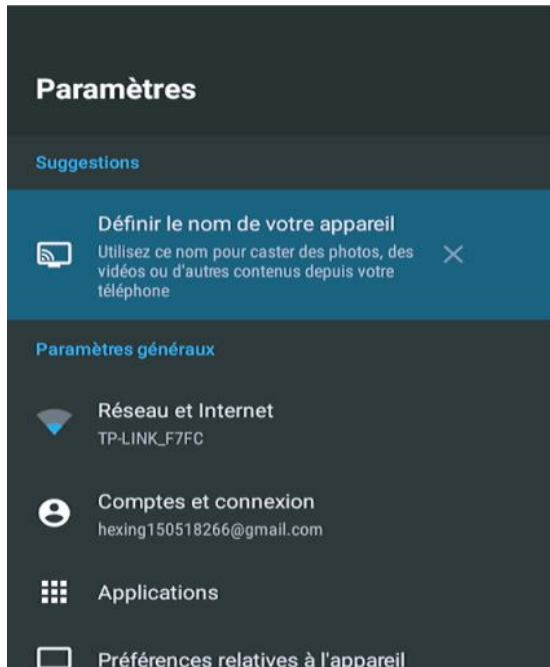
Paramètres

Suggestions

Définir le nom de votre appareil
Utilisez ce nom pour caster des photos, des vidéos ou d'autres contenus depuis votre téléphone

Paramètres généraux

Réseau et Internet
TP-LINK_F7FC

Comptes et connexion
hexing150518266@gmail.com

Applications

Préférences relatives à l'appareil